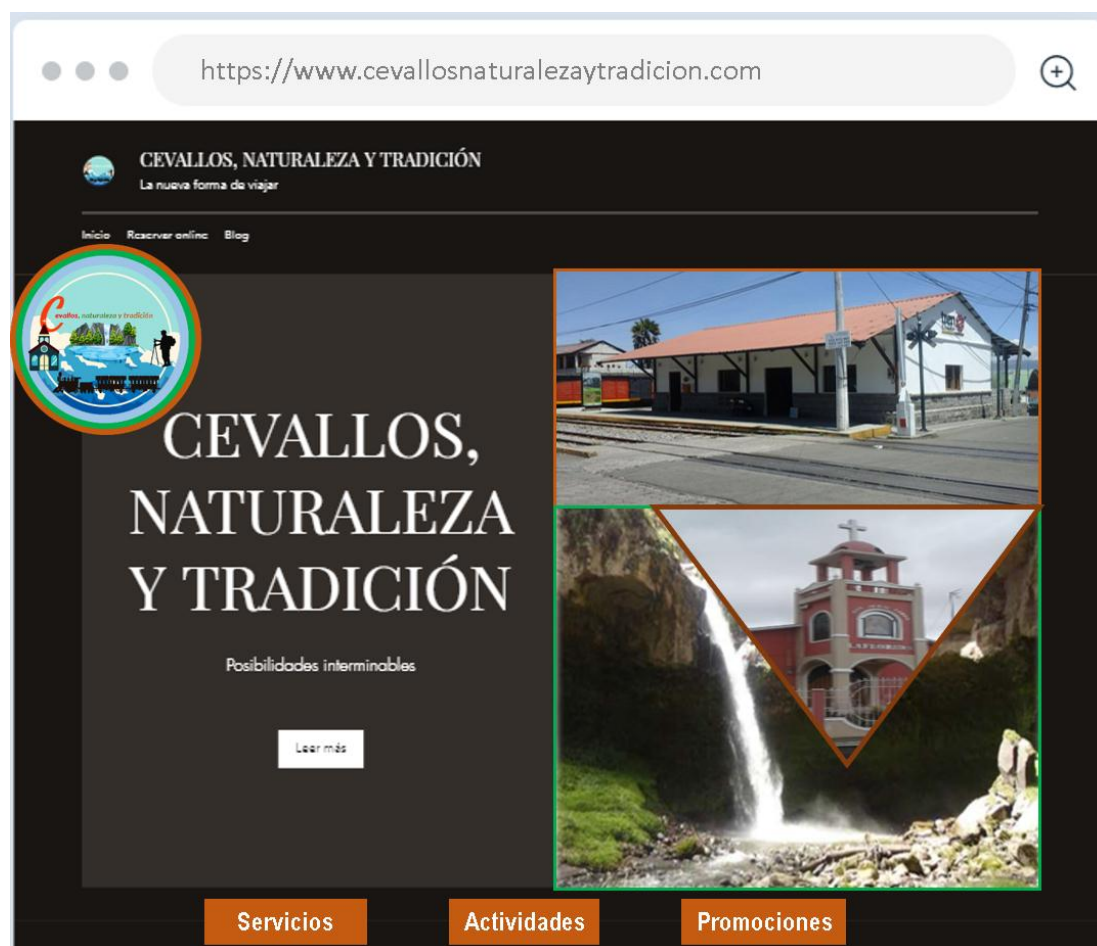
https://www.cevallosnaturalezaytradicion.com

CEVALLOS, NATURALEZA Y TRADICIÓN
La nueva forma de viajar

Inicio Reserver online Blog

Cevallos, naturaleza y tradición

CEVALLOS, NATURALEZA Y TRADICIÓN

Posibilidades interminables

Leer más

Servicios Actividades Promociones